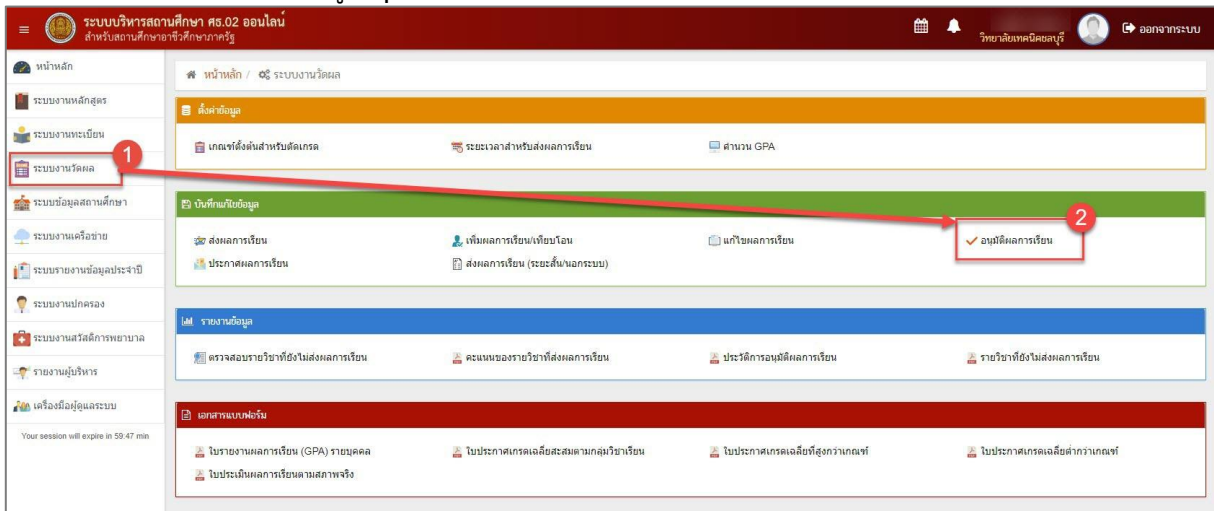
ระบบบริหารสถานศึกษา ศธ.02 ออนไลน์
สำหรับสถานศึกษาอาชีวศึกษาภาครัฐ

วิทยาลัยเทคนิคชลบุรี
ออกจากระบบ

หน้าหลัก
ระบบงานหลักสูตร
ระบบงานทะเบียน
ระบบงานวัดผล
ระบบข้อมูลสถานศึกษา
ระบบงานเครือข่าย
ระบบรายงานข้อมูลประจำปี
ระบบงานปกครอง
ระบบงานสวัสดิการพยาบาล
รายงานผู้บริหาร
เครื่องมือผู้ดูแลระบบ
Your session will expire in 59:47 min

หน้าหลัก / ระบบงานวัดผล

ตั้งค่าข้อมูล
เกณฑ์ตั้งต้นสำหรับตัดเกรด
ระยะเวลาสำหรับส่งผลการเรียน
คำนวน GPA

บันทึกแก้ไขข้อมูล
ส่งผลการเรียน
เพิ่มผลการเรียน/เทียบโอน
แก้ไขผลการเรียน
อนุมัติผลการเรียน
ประกาศผลการเรียน
ส่งผลการเรียน (ระยะสั้น/นอกระบบ)

1
2

รายงานข้อมูล
ตรวจสอบรายวิชาที่ยังไม่ส่งผลการเรียน
คะแนนของรายวิชาที่ส่งผลการเรียน
ประวัติการอนุมัติผลการเรียน
รายวิชาที่ยังไม่ส่งผลการเรียน

เอกสารแบบฟอร์ม
ใบรายงานผลการเรียน (GPA) รายบุคคล
ใบประกาศเกรดเฉลี่ยสะสมตามกลุ่มวิชาเรียน
ใบประกาศเกรดเฉลี่ยที่สูงกว่าเกณฑ์
ใบประกาศเกรดเฉลี่ยต่ำกว่าเกณฑ์
ใบประเมินผลการเรียนตามสภาพจริง